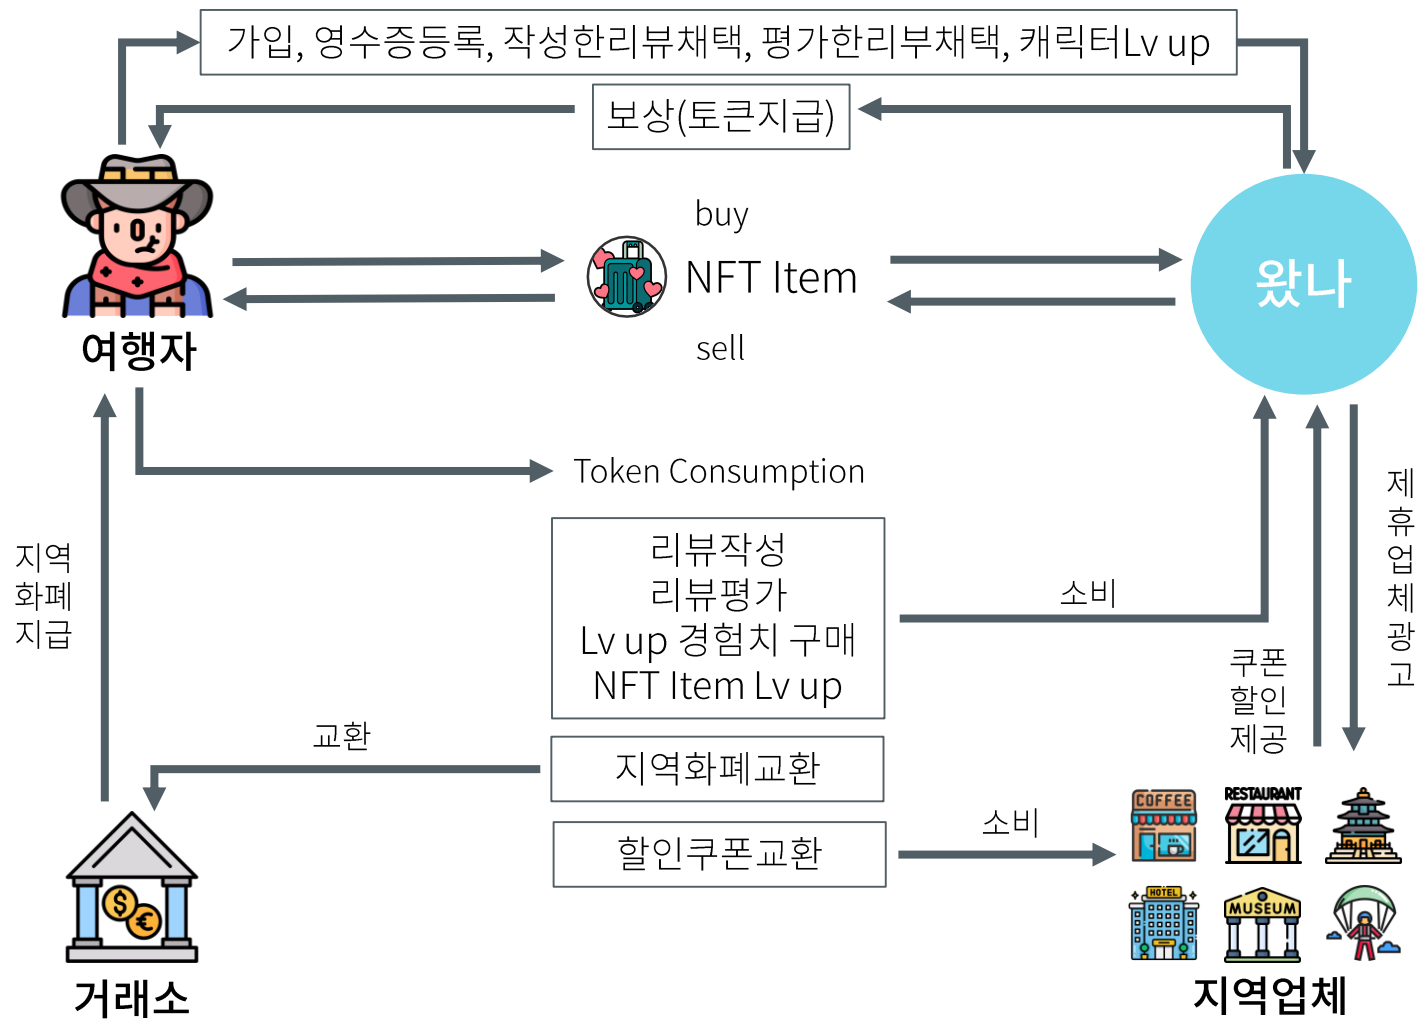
가입, 영수증등록, 작성한리뷰채택, 평가한리뷰채택, 캐릭터Lv up

보상(토큰지급)

buy

NFT Item

sell

여행자

왔나

Token Consumption

리뷰작성
리뷰평가
Lv up 경험치 구매
NFT Item Lv up

소비

지역
화폐
지급

제
휴
업
체
광
고

쿠폰
할인
제공

교환

지역화폐교환

할인쿠폰교환

소비

COFFEE

RESTAURANT

HOTEL

MUSEUM

거래소

지역업체